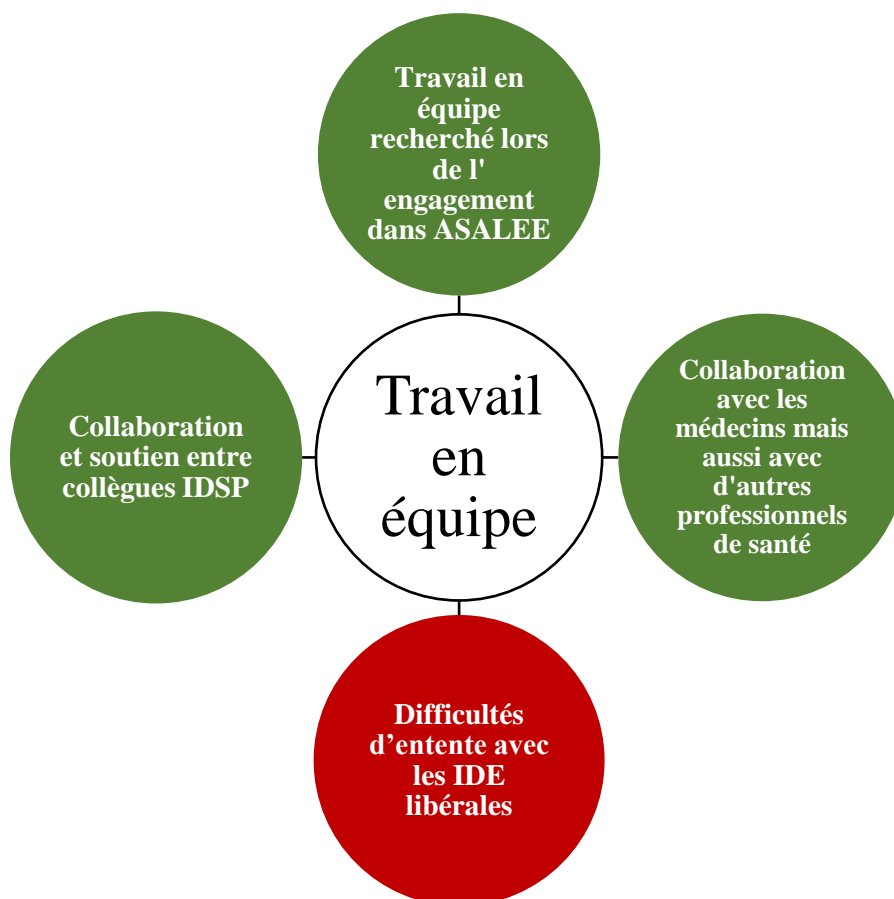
Travail en équipe recherché lors de l' engagement dans ASALEE

Collaboration et soutien entre collègues IDSP

Travail en équipe

Collaboration avec les médecins mais aussi avec d'autres professionnels de santé

Difficultés d’entente avec les IDE libérales